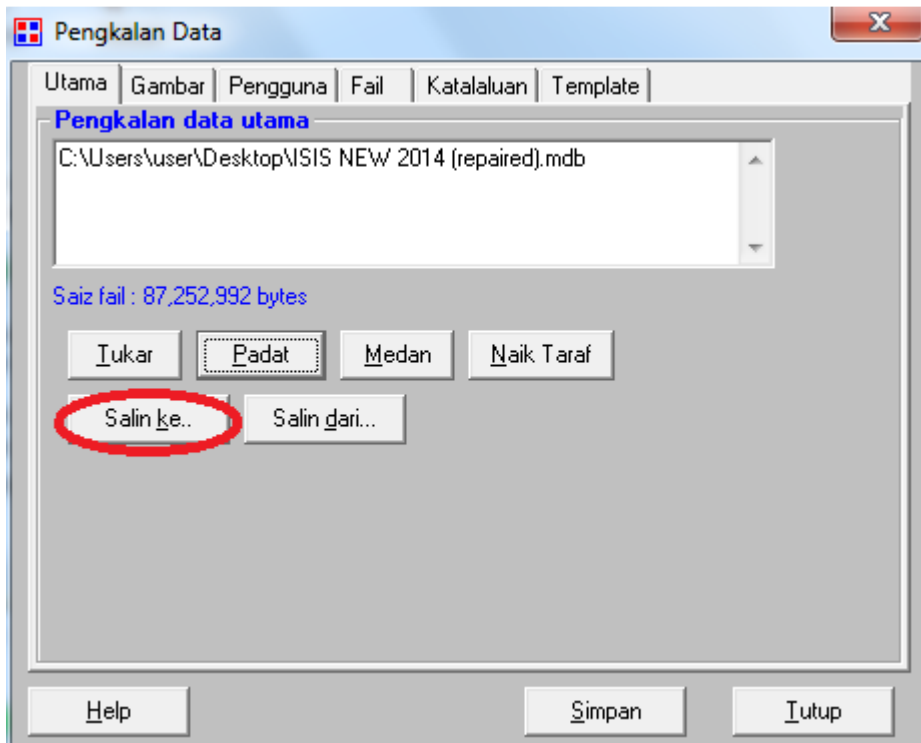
Pengkalan Data

Utama | Gambar | Pengguna | Fail | Katalaluan | Template

Pengkalan data utama

C:\Users\user\Desktop\ISIS NEW 2014 (repaired).mdb

Saiz fail : 87,252,992 bytes

Tukar
Padat
Medan
Naik Taraf
Salin ke..
Salin dari...

Help
Simpan
Tutup